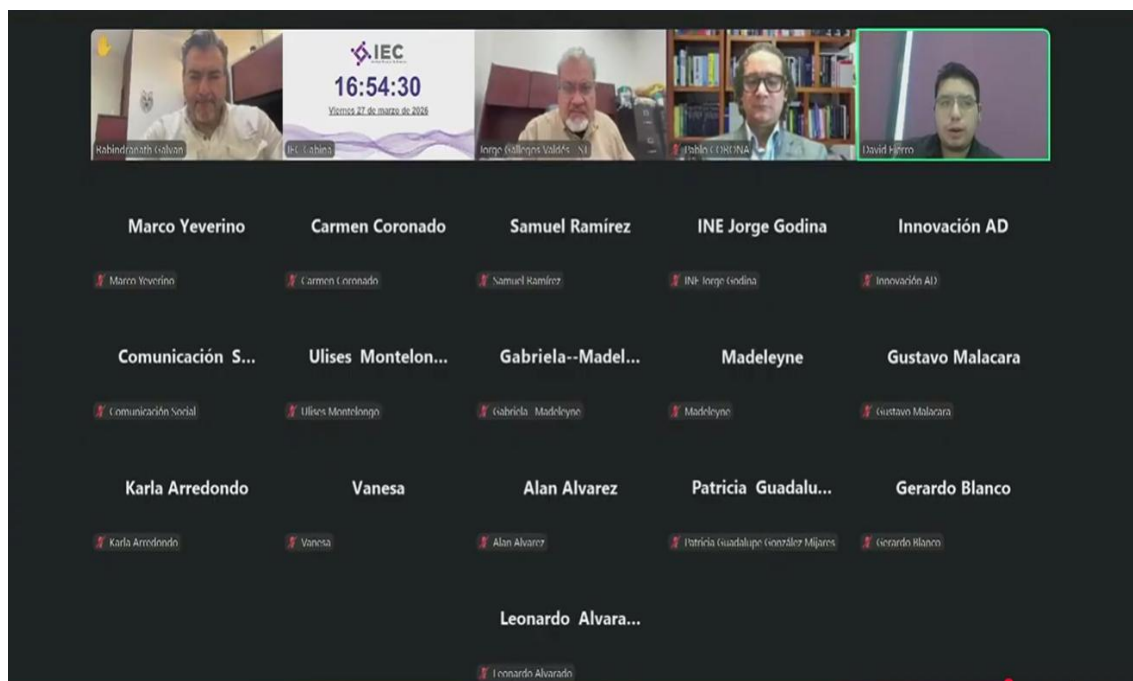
Rabindranath Galván

IEC

16:54:30

Viernes 27 de marzo de 2026

IEC Cabina

Jorge Gallegos Valdés SI

Pablo CORONA

David Hierro

Marco Yeverino

Marco Yeverino

Carmen Coronado

Carmen Coronado

Samuel Ramírez

Samuel Ramírez

INE Jorge Godina

INE Jorge Godina

Innovación AD

Innovación AD

Comunicación S...

Comunicación Social

Ulises Montelon...

Ulises Montelongo

Gabriela--Madel...

Gabriela Madeleyne

Madeleyne

Madeleyne

Gustavo Malacara

Gustavo Malacara

Karla Arredondo

Karla Arredondo

Vanesa

Vanesa

Alan Alvarez

Alan Alvarez

Patricia Guadalu...

Patricia Guadalupe González Mijares

Gerardo Blanco

Gerardo Blanco

Leonardo Alvara...

Leonardo Alvarado